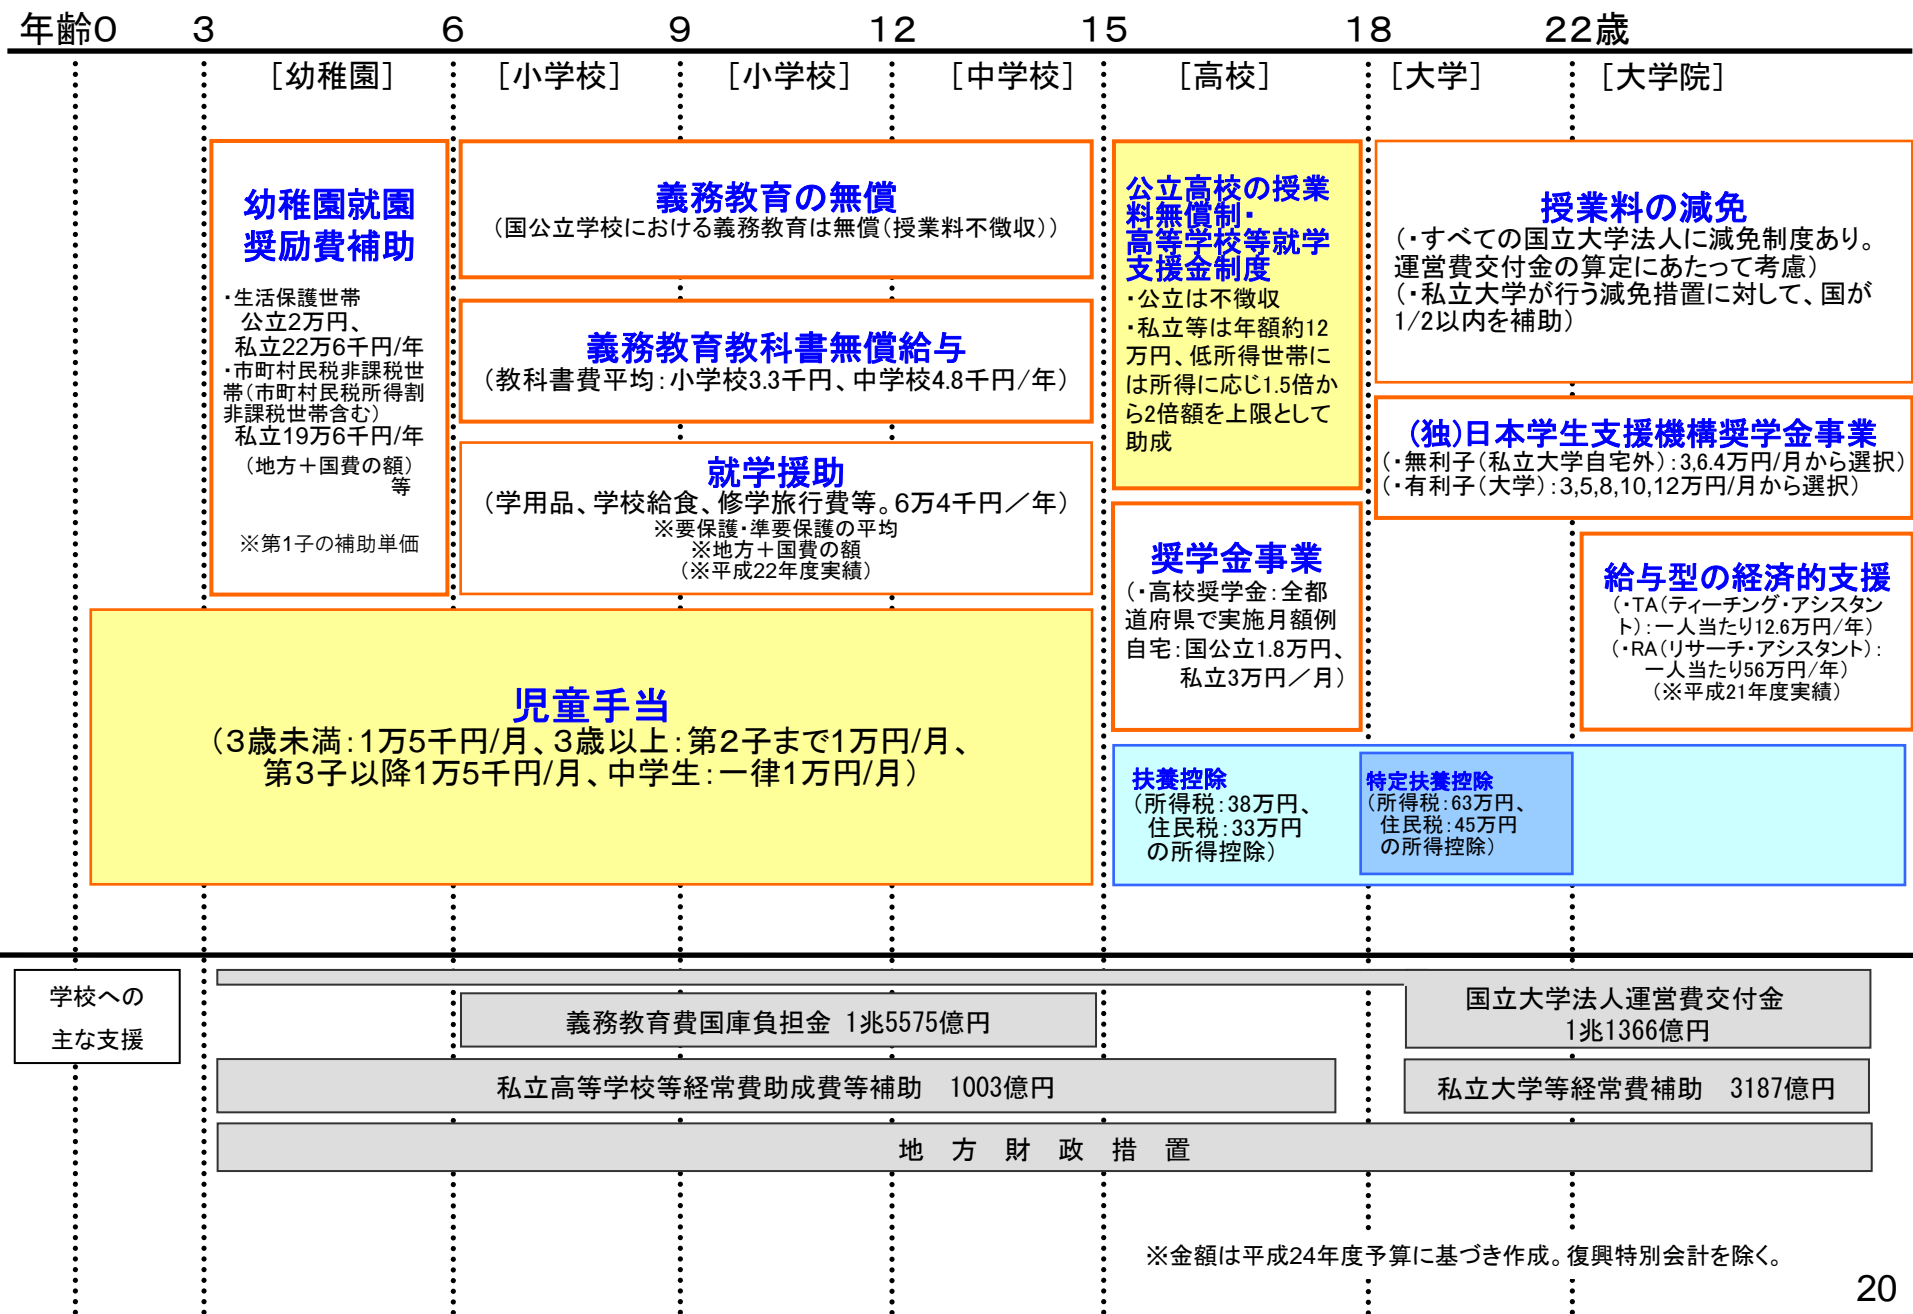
年齢0　3　6　9　12　15　18　22歳

［幼稚園］　［小学校］　［小学校］　［中学校］　［高校］　［大学］　［大学院］

幼稚園就園奨励費補助
・生活保護世帯
公立2万円、
私立22万6千円/年
・市町村民税非課税世帯（市町村民税所得割非課税世帯含む）
私立19万6千円/年
（地方＋国費の額）
等

※第1子の補助単価

義務教育の無償
（国公立学校における義務教育は無償（授業料不徴収））

義務教育教科書無償給与
（教科書費平均：小学校3.3千円、中学校4.8千円/年）

就学援助
（学用品、学校給食、修学旅行費等。6万4千円／年）
※要保護・準要保護の平均
※地方＋国費の額
（※平成22年度実績）

公立高校の授業料無償制・高等学校等就学支援金制度
・公立は不徴収
・私立等は年額約12万円、低所得世帯には所得に応じ1.5倍から2倍額を上限として助成

授業料の減免
（・すべての国立大学法人に減免制度あり。運営費交付金の算定にあたって考慮）
（・私立大学が行う減免措置に対して、国が1/2以内を補助）

（独）日本学生支援機構奨学金事業
（・無利子（私立大学自宅外）：3,6.4万円/月から選択）
（・有利子（大学）：3,5,8,10,12万円/月から選択）

奨学金事業
（・高校奨学金：全都道府県で実施月額例
自宅：国公立1.8万円、
私立3万円／月）

給与型の経済的支援
（・TA（ティーチング・アシスタント）：一人当たり12.6万円/年）
（・RA（リサーチ・アシスタント）：一人当たり56万円/年）
（※平成21年度実績）

児童手当
（3歳未満：1万5千円/月、3歳以上：第2子まで1万円/月、第3子以降1万5千円/月、中学生：一律1万円/月）

扶養控除
（所得税：38万円、住民税：33万円の所得控除）

特定扶養控除
（所得税：63万円、住民税：45万円の所得控除）

学校への主な支援

義務教育費国庫負担金　1兆5575億円

国立大学法人運営費交付金
1兆1366億円

私立高等学校等経常費助成費等補助　1003億円

私立大学等経常費補助　3187億円

地　方　財　政　措　置

※金額は平成24年度予算に基づき作成。復興特別会計を除く。

20